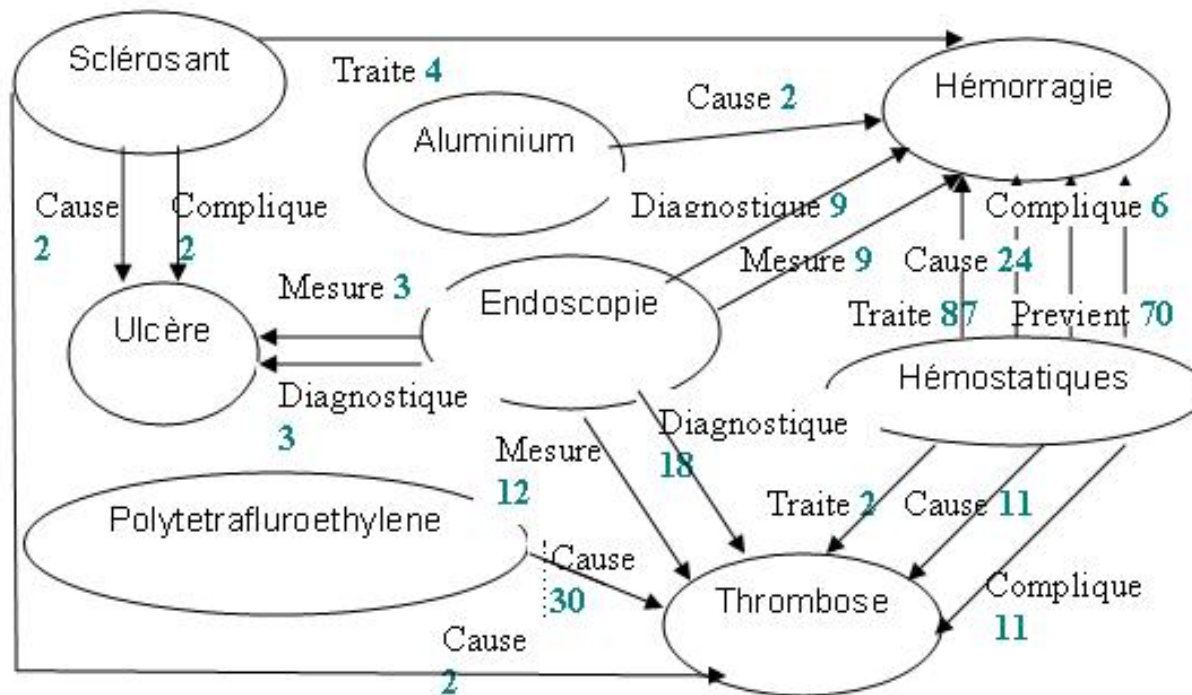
Sclérosant

Traite 4

Hémorragie

Cause 2

Aluminium

Cause 2

Complique 2

Diagnostique 9

Complique 6

Mesure 9

Cause 24

Mesure 3

Endoscopie

Traite 87

Previent 70

Ulcère

Hémostatiques

Diagnostique 3

Mesure 12

Diagnostique 18

Polytetrafluroethylene

Traite 2

Cause 11

Cause 30

Thrombose

Complique 11

Cause 2